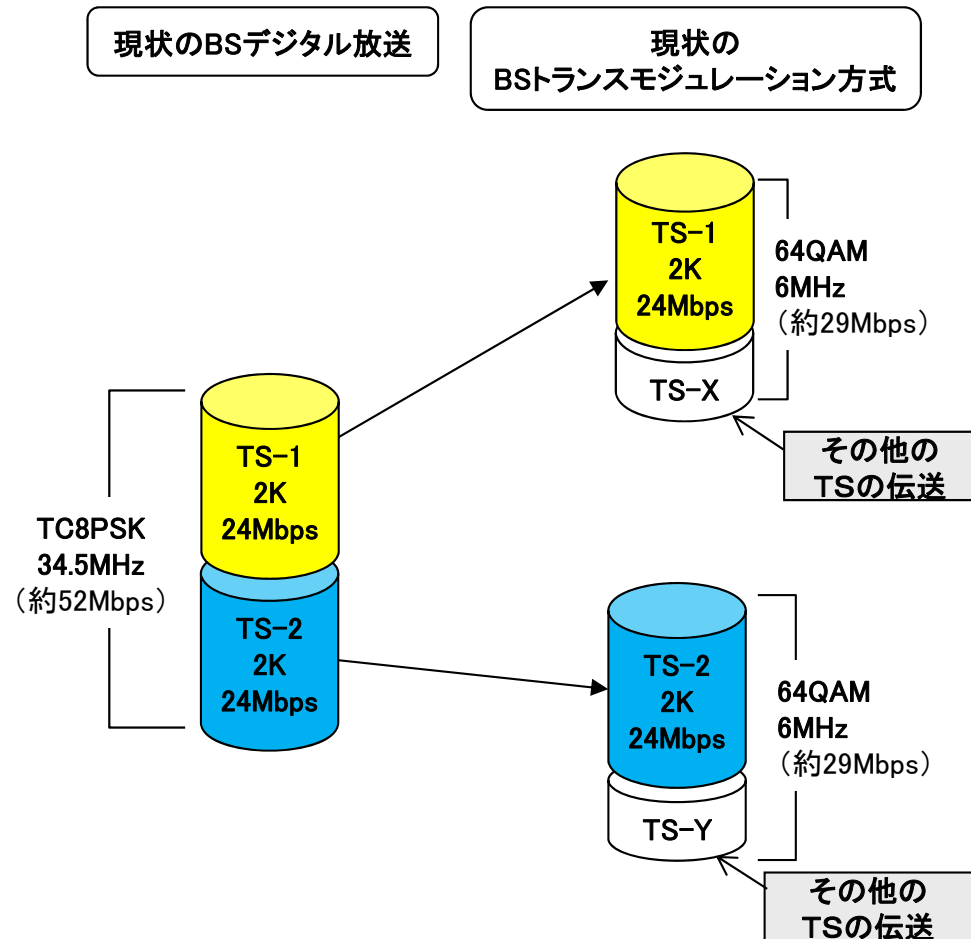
現状のBSデジタル放送

現状の
BSトランスモジュレーション方式

TS-1
2K
24Mbps

64QAM
6MHz
（約29Mbps）

TS-X

その他の
TSの伝送

TC8PSK
34.5MHz
（約52Mbps）

TS-1
2K
24Mbps

TS-2
2K
24Mbps

TS-2
2K
24Mbps

64QAM
6MHz
（約29Mbps）

TS-Y

その他の
TSの伝送